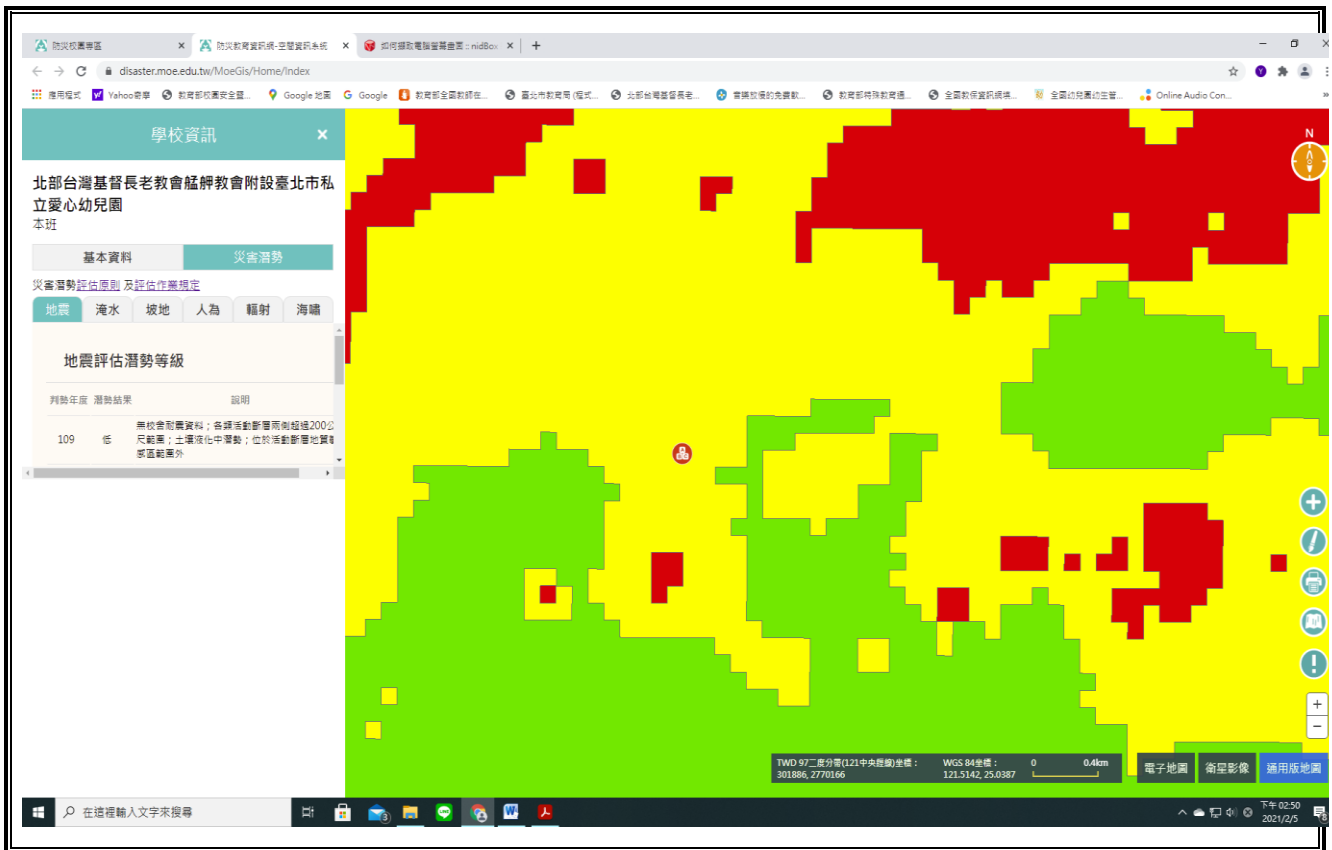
防災校園專區 × 防災教育資訊網-空間資訊系統 × 如何擷取電腦螢幕畫面 :: nidBox × +

disaster.moe.edu.tw/MoeGis/Home/Index

應用程式 Yahoo奇摩 教育部校園安全暨... Google 地圖 Google 教育部全國教師在... 臺北市教育局 (程式... 北部台灣基督長老... 書猜我的免費數... 教育部特殊教育通... 全國教保資訊網填... 全國幼兒園幼生管... Online Audio Con...

學校資訊 ×

北部台灣基督長老教會艋舺教會附設臺北市私立愛心幼兒園
本班

基本資料 | 災害潛勢

災害潛勢評估原則 及評估作業規定

地震 | 淹水 | 坡地 | 人為 | 輻射 | 海嘯

地震評估潛勢等級

| 判勢年度 | 潛勢結果 | 說明 |
|---|---|---|
| 109 | 低 | 無校舍耐震資料；各類活動斷層兩側超過200公尺範圍；土壤液化中潛勢；位於活動斷層地質敏感區範圍外 |

N

TWD 97二度分帶(121中央經線)坐標：
301886, 2770166
WGS 84坐標：
121.5142, 25.0387
0 0.4km

電子地圖 衛星影像 通用版地圖

在這裡輸入文字來搜尋

下午 02:50
2021/2/5